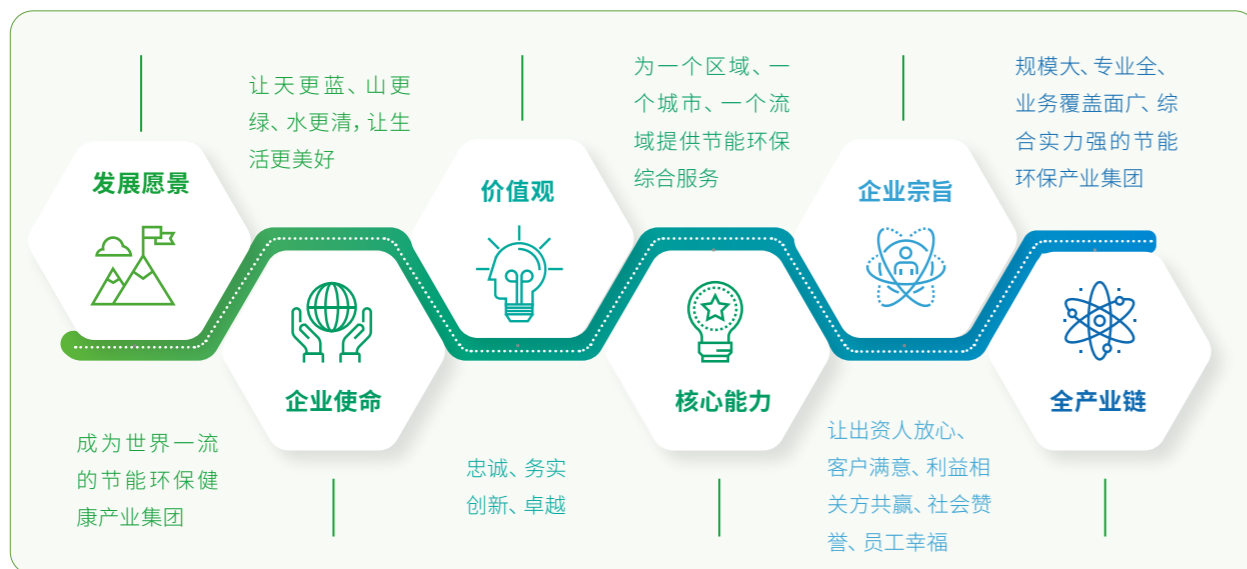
发展愿景

让天更蓝、山更绿、水更清，让生活更美好

企业使命

成为世界一流的节能环保健康产业集团

价值观

忠诚、务实
创新、卓越

为一个区域、一个城市、一个流域提供节能环保综合服务

核心能力

企业宗旨

让出资人放心、客户满意、利益相关方共赢、社会赞誉、员工幸福

规模大、专业全、业务覆盖面广、综合实力强的节能环保产业集团

全产业链